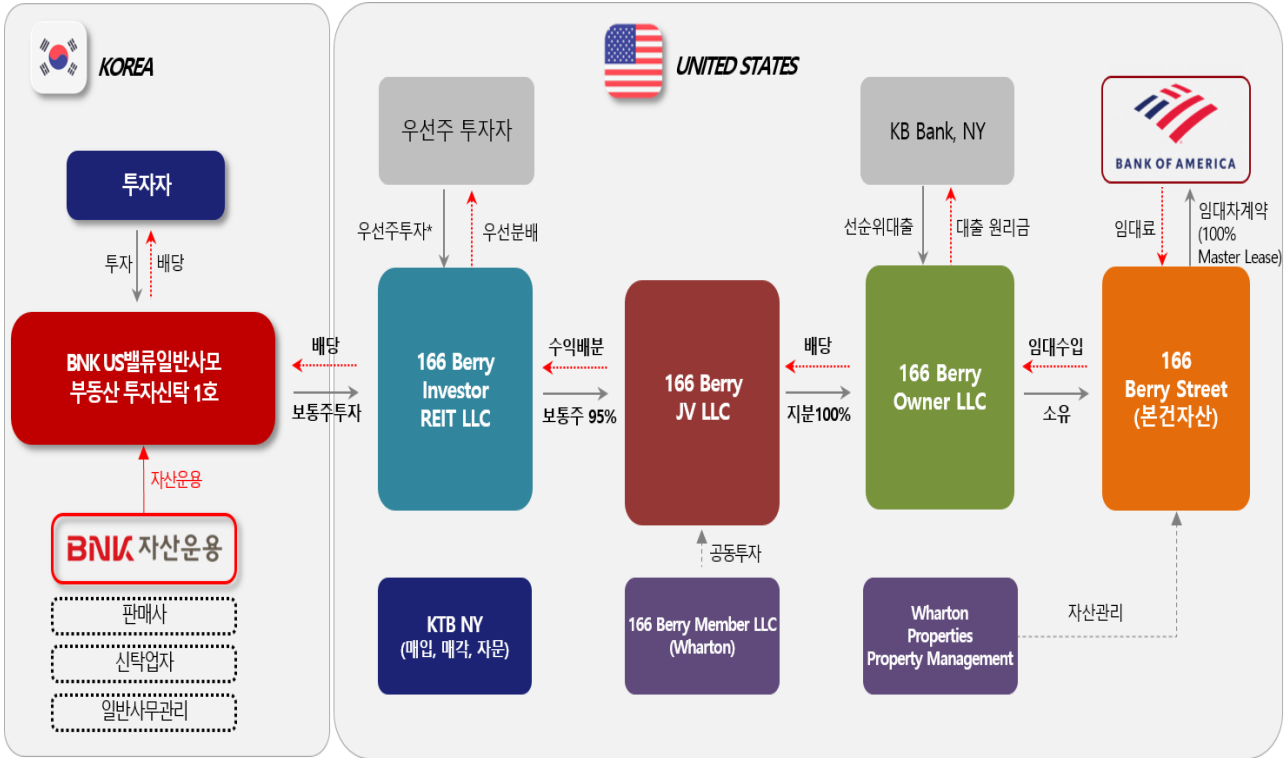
KOREA

투자자

투자

배당

BNK US밸류일반사모 부동산 투자신탁 1호

자산운용

BNK 자산운용

판매사

신탁업자

일반사무관리

UNITED STATES

우선주 투자자

우선주투자*

우선분배

배당

보통주투자

166 Berry Investor REIT LLC

수익배분

보통주 95%

166 Berry JV LLC

공동투자

KTB NY (매입, 매각, 자문)

166 Berry Member LLC (Wharton)

KB Bank, NY

선순위대출

대출 원리금

배당

지분100%

166 Berry Owner LLC

Wharton Properties Property Management

BANK OF AMERICA

임대료

임대차계약 (100% Master Lease)

임대수입

소유

166 Berry Street (본건자산)

자산관리